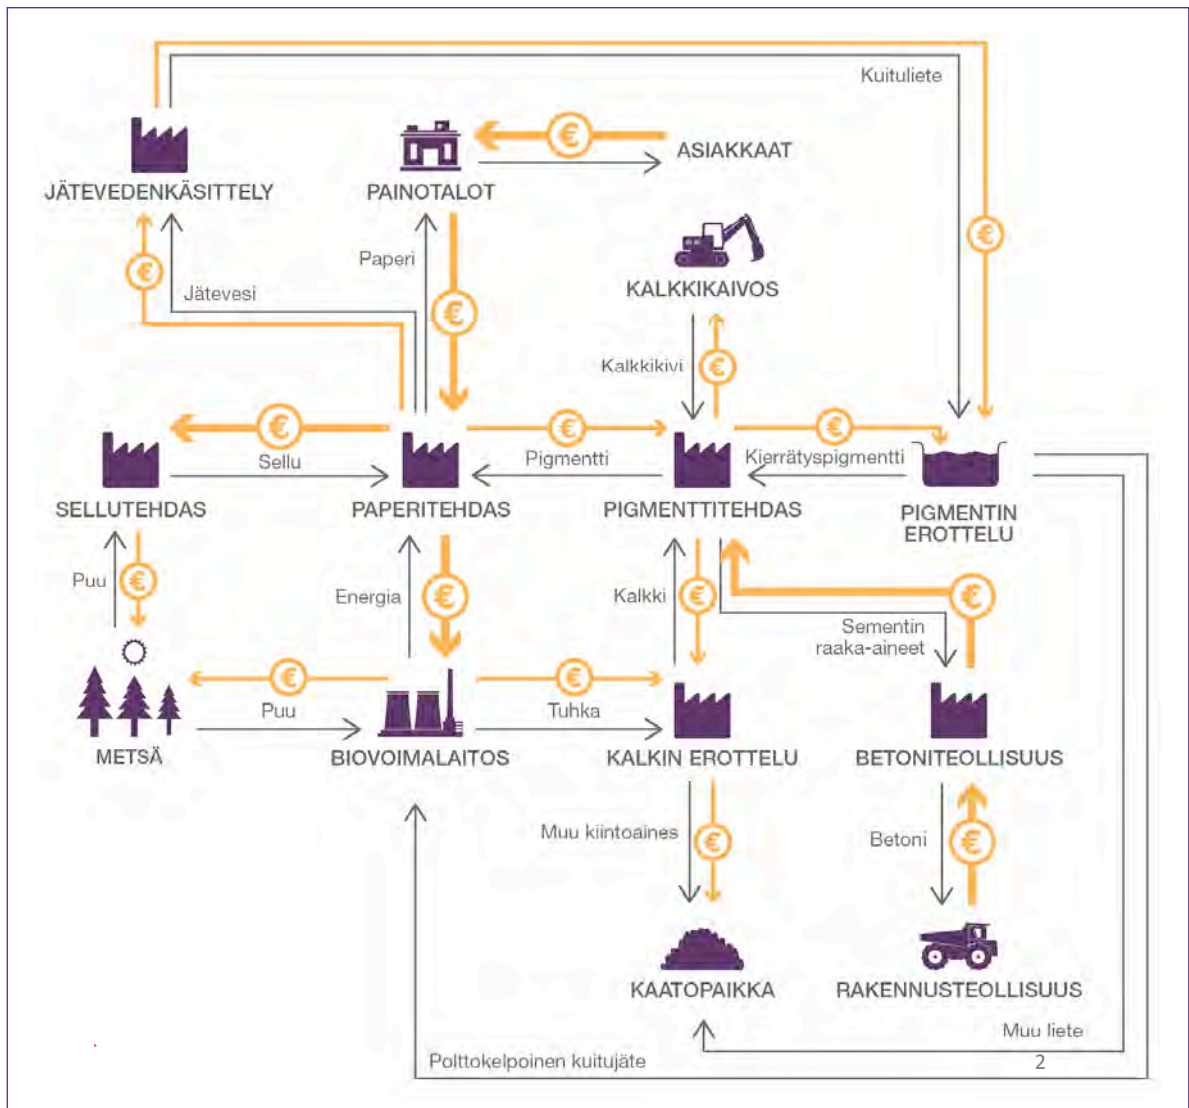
Kuituliete

JÄTEVEDENKÄSITTELY

PAINOTALOT

€

ASIAKKAAT

€

Paperi

€

Jätevesi

€

KALKKIKAIVOS

Kalkkikivi

€

€

Sellu

€

Pigmentti

€

Kierrätyspigmentti

SELLUTEHDAS

PAPERITEHDAS

PIGMENTTITEHDAS

PIGMENTIN EROTTELU

Puu

€

Energia

€

Kalkki

€

€

Sementin raaka-aineet

€

Puu

€

Tuhka

METSÄ

BIOVOIMALAITOS

KALKIN EROTTELU

BETONITEOLLISUUS

Muu kiintoaines

€

Betoni

€

KAATOPAIKKA

RAKENNUSTEOLLISUUS

Muu liete

Polttokelpoinen kuitujäte

2